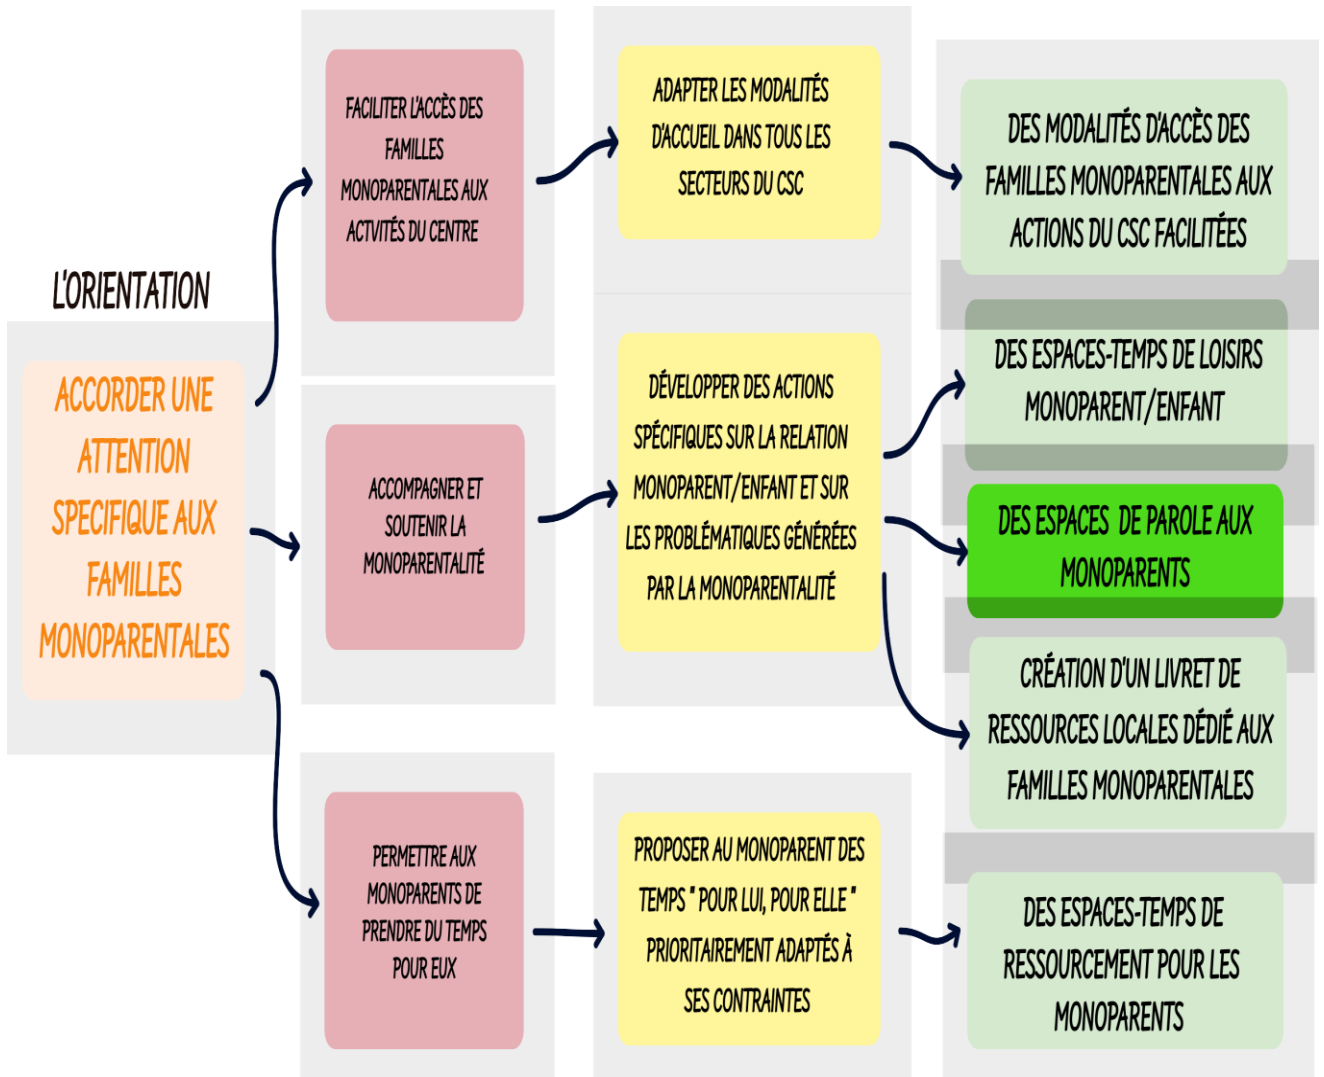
L'ORIENTATION

ACCORDER UNE ATTENTION SPECIFIQUE AUX FAMILLES MONOPARENTALES

FACILITER L'ACCÈS DES FAMILLES MONOPARENTALES AUX ACTVITÉS DU CENTRE

ADAPTER LES MODALITÉS D'ACCUEIL DANS TOUS LES SECTEURS DU CSC

DES MODALITÉS D'ACCÈS DES FAMILLES MONOPARENTALES AUX ACTIONS DU CSC FACILITÉES

ACCOMPAGNER ET SOUTENIR LA MONOPARENTALITÉ

DÉVELOPPER DES ACTIONS SPÉCIFIQUES SUR LA RELATION MONOPARENT/ENFANT ET SUR LES PROBLÉMATIQUES GÉNÉRÉES PAR LA MONOPARENTALITÉ

DES ESPACES-TEMPS DE LOISIRS MONOPARENT/ENFANT

DES ESPACES DE PAROLE AUX MONOPARENTS

CRÉATION D'UN LIVRET DE RESSOURCES LOCALES DÉDIÉ AUX FAMILLES MONOPARENTALES

PERMETTRE AUX MONOPARENTS DE PRENDRE DU TEMPS POUR EUX

PROPOSER AU MONOPARENT DES TEMPS " POUR LUI, POUR ELLE " PRIORITAIREMENT ADAPTÉS À SES CONTRAINTES

DES ESPACES-TEMPS DE RESSOURCEMENT POUR LES MONOPARENTS